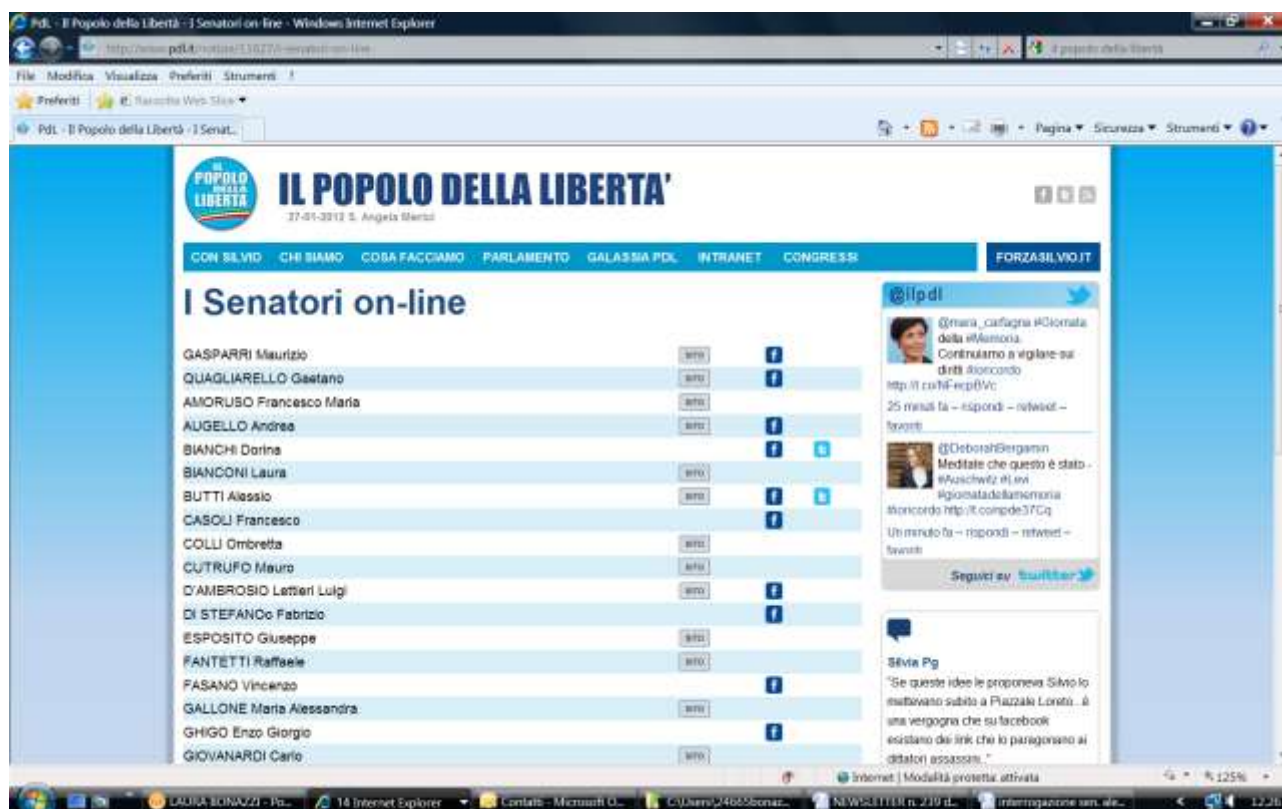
PdL - Il Popolo della Libertà - I Senatori on-line - Windows Internet Explorer

http://www.pdl.it/notizie/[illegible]-senatori-on-line

il popolo della liberta

File Modifica Visualizza Preferiti Strumenti ?

Preferiti Raccolta Web Slice

PdL - Il Popolo della Libertà - I Senat...

Pagina Sicurezza Strumenti

IL POPOLO DELLA LIBERTA'

IL POPOLO DELLA LIBERTA'
27-01-2012 S. Angela Merici

CON SILVIO CHI SIAMO COSA FACCIAMO PARLAMENTO GALASSIA PDL INTRANET CONGRESSI FORZASILVIO.IT

I Senatori on-line

GASPARRI Maurizio
QUAGLIARELLO Gaetano
AMORUSO Francesco Maria
AUGELLO Andrea
BIANCHI Dorina
BIANCONI Laura
BUTTI Alessio
CASOLI Francesco
COLLI Ombretta
CUTRUFO Mauro
D'AMBROSIO Lettieri Luigi
DI STEFANOo Fabrizio
ESPOSITO Giuseppe
FANTETTI Raffaele
FASANO Vincenzo
GALLONE Maria Alessandra
GHIGO Enzo Giorgio
GIOVANARDI Carlo

@ilpdl

@mara_carfagna #Giornata della #Memoria. Continuiamo a vigilare sui diritti #ioncordo http://t.co/NFecpBVc
25 minuti fa – rispondi – retweet – favorito

@DeborahBergamin Meditate che questo è stato - #Auschwitz #Levi #giornatadellamemoria #ioncordo http://t.co/pde37Cq
Un minuto fa – rispondi – retweet – favorito

Seguici su twitter

Silvia Pg
"Se queste idee le proponeva Silvio lo mettevano subito a Piazzale Loreto...è una vergogna che su facebook esistano dei link che lo paragonano ai dittatori assassini..."

Internet | Modalità protetta: attivata
125%

LAURA BONAZZI - Po... 14 Internet Explorer Contatti - Microsoft O... C:\Users\24665bonaz... NEWSLETTER n. 239 d... interrogazione sen. ale...